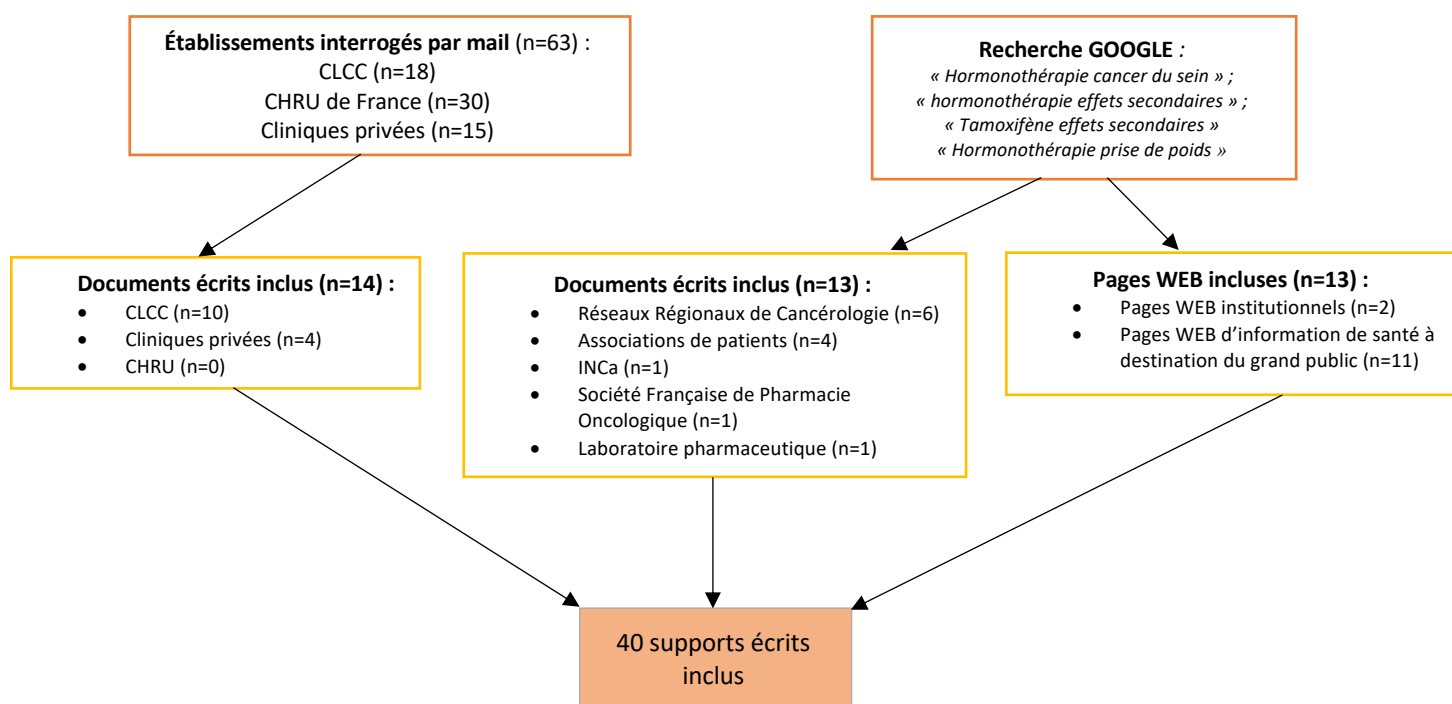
**Établissements interrogés par mail** (n=63) :
CLCC (n=18)
CHRU de France (n=30)
Cliniques privées (n=15)

**Recherche GOOGLE** *:*
*« Hormonothérapie cancer du sein » ;*
*« hormonothérapie effets secondaires » ;*
*« Tamoxifène effets secondaires »*
*« Hormonothérapie prise de poids »*

**Documents écrits inclus (n=14) :**
- CLCC (n=10)
- Cliniques privées (n=4)
- CHRU (n=0)

**Documents écrits inclus (n=13) :**
- Réseaux Régionaux de Cancérologie (n=6)
- Associations de patients (n=4)
- INCa (n=1)
- Société Française de Pharmacie Oncologique (n=1)
- Laboratoire pharmaceutique (n=1)

**Pages WEB incluses (n=13) :**
- Pages WEB institutionnels (n=2)
- Pages WEB d'information de santé à destination du grand public (n=11)

40 supports écrits inclus